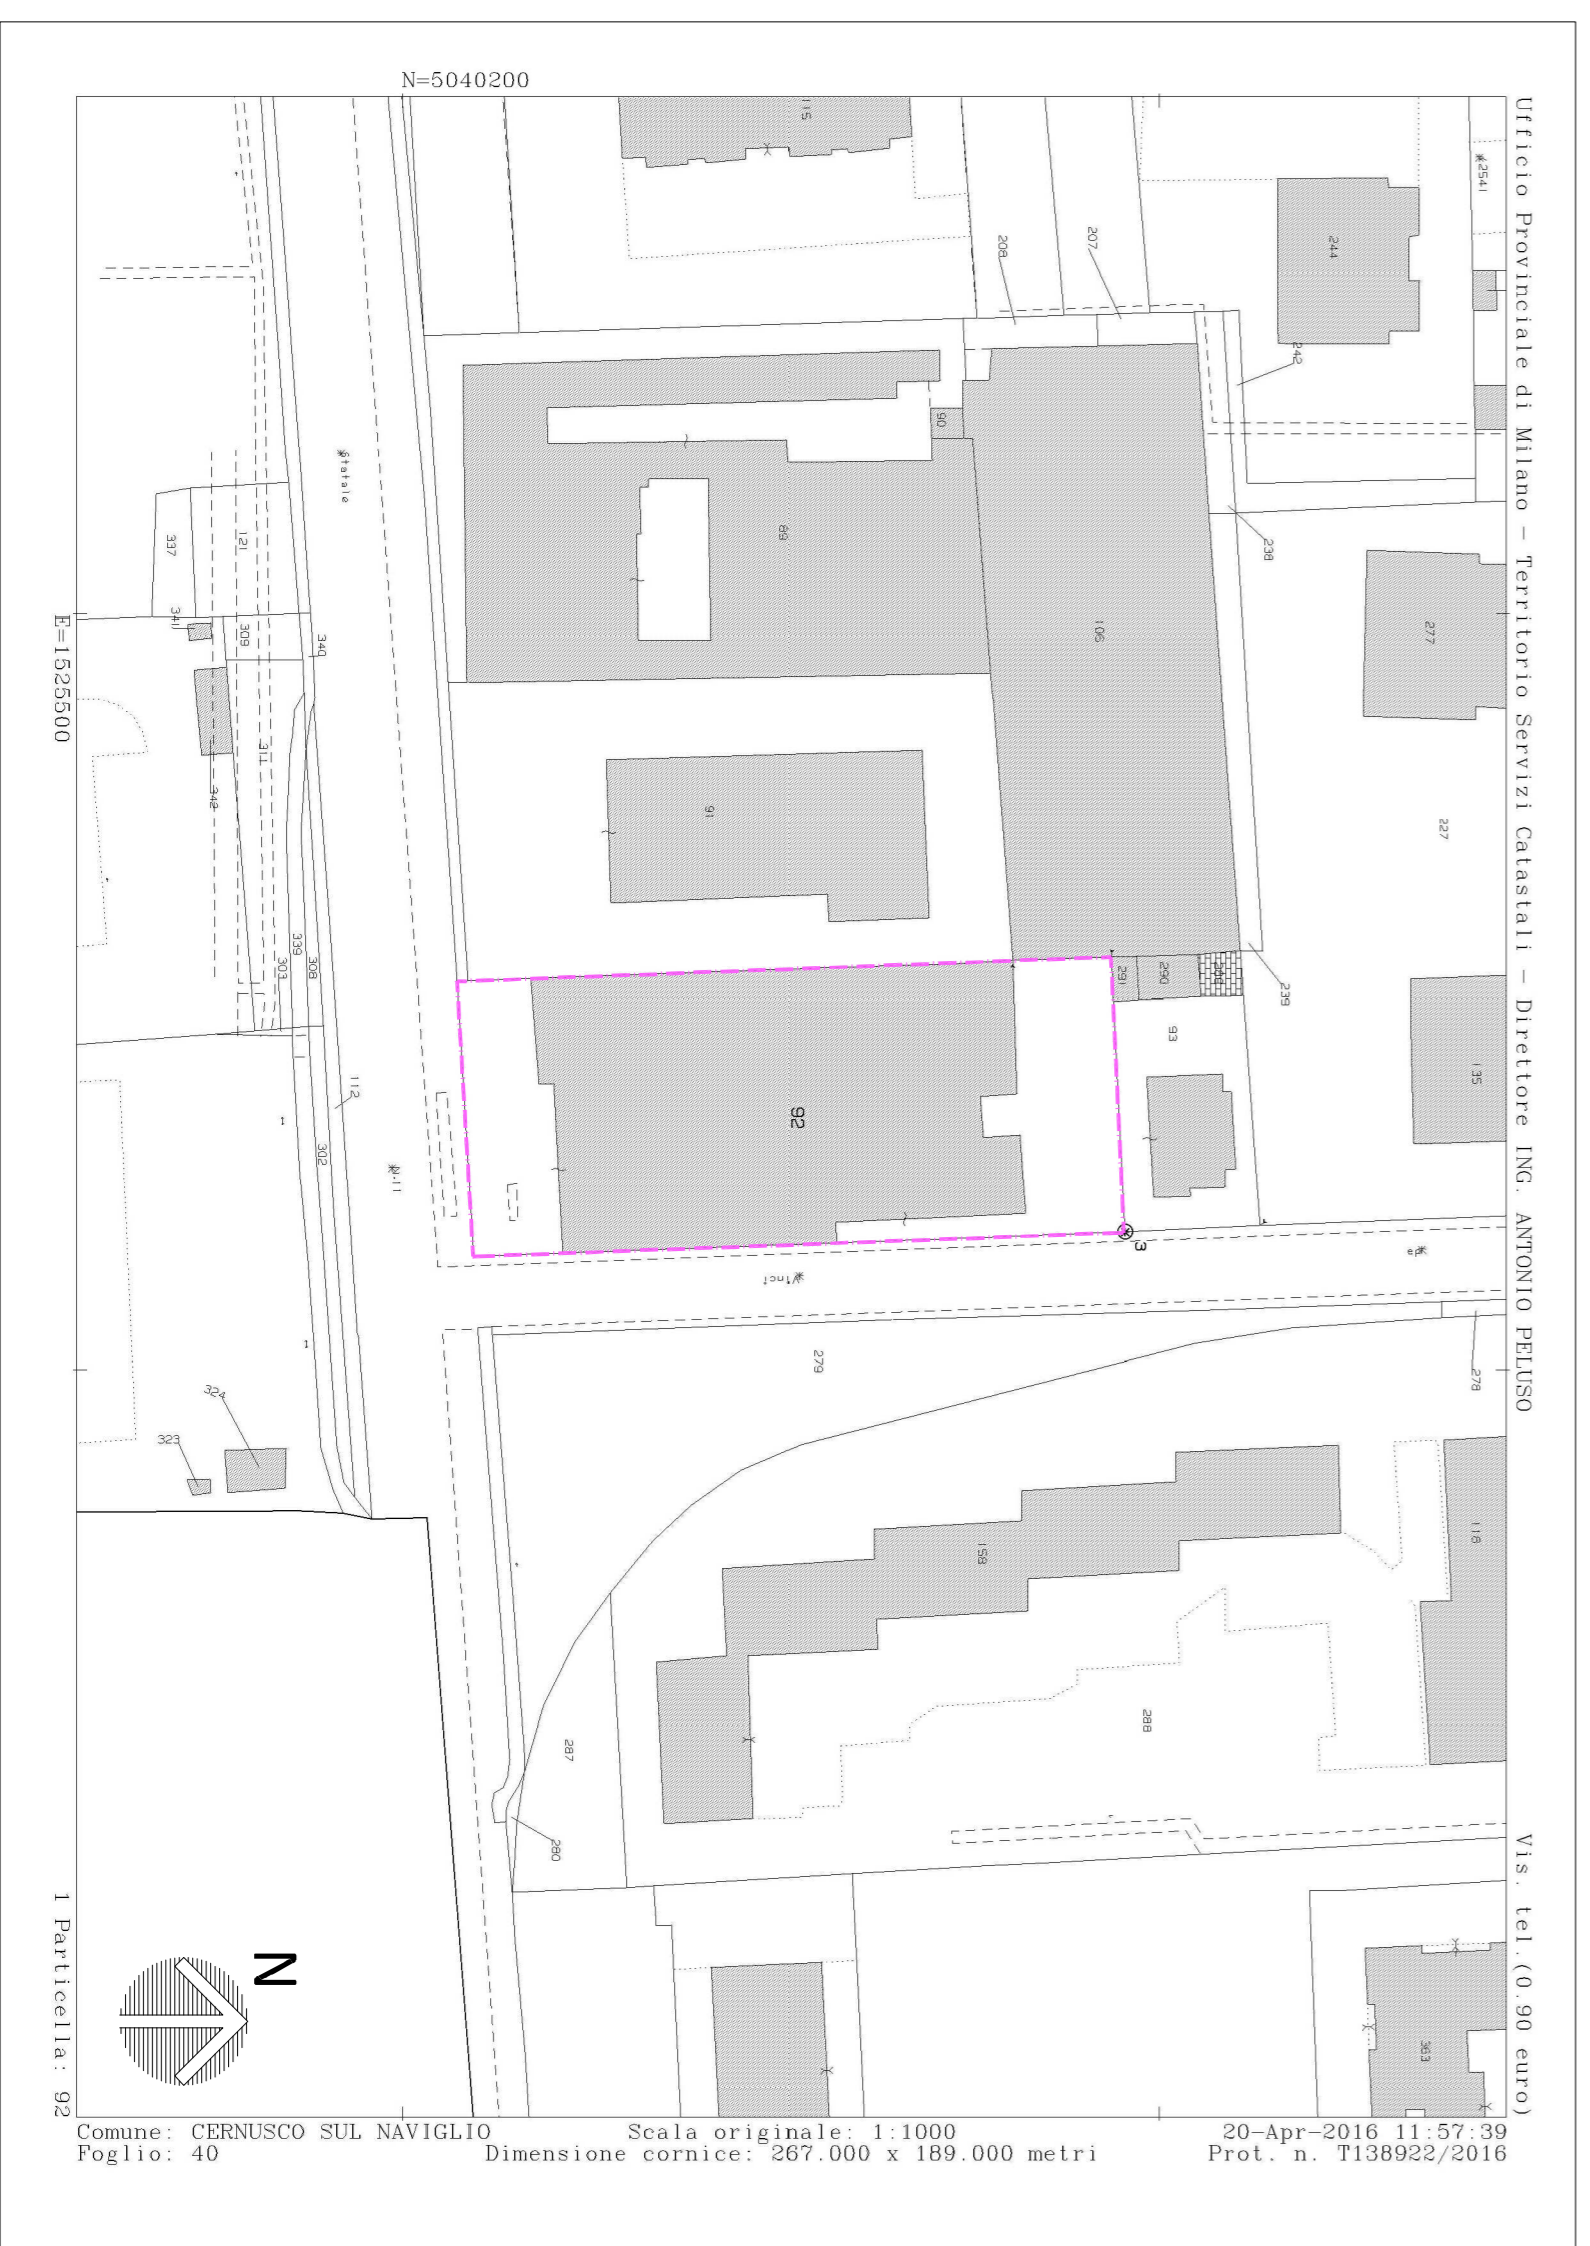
N=5040200

Ufficio Provinciale di Milano - Territorio Servizi Catastali - Direttore ING. ANTONIO PELUSO

Vis. tel.(0.90 euro)

E=1525500

1 Particella: 92

N

115
2541
244
208
207
242
90
89
238
106
277
227
337
121
341
309
340
Statale
311
342
91
339
308
303
291
290
239
93
135
92
112
302
3
279
278
324
323
118
158
288
287
280
363

Comune: CERNUSCO SUL NAVIGLIO
Foglio: 40
Scala originale: 1:1000
Dimensione cornice: 267.000 x 189.000 metri
20-Apr-2016 11:57:39
Prot. n. T138922/2016